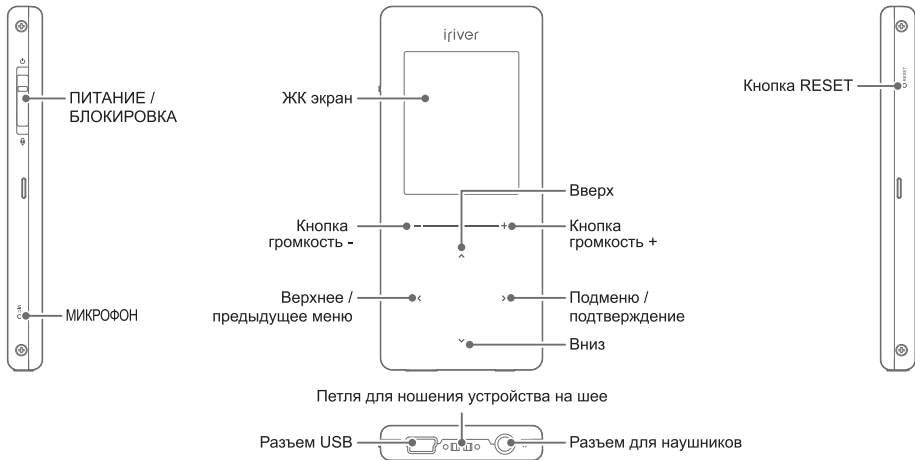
iriver

ПИТАНИЕ / БЛОКИРОВКА

ЖК экран

Кнопка RESET

RESET

Вверх

Кнопка громкость -

Кнопка громкость +

Верхнее / предыдущее меню

Подменю / подтверждение

МИКРОФОН

Вниз

Петля для ношения устройства на шее

Разъем USB

Разъем для наушников